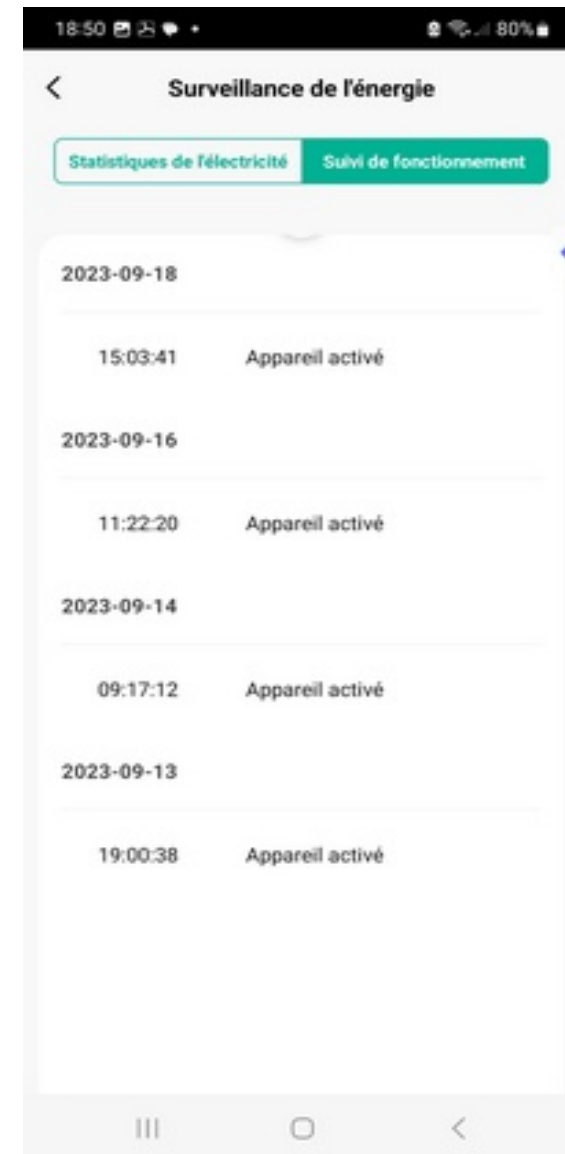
18:50

80%

<

Surveillance de l'énergie

Statistiques de l'électricité

Suivi de fonctionnement

2023-09-18

15:03:41 Appareil activé

2023-09-16

11:22:20 Appareil activé

2023-09-14

09:17:12 Appareil activé

2023-09-13

19:00:38 Appareil activé